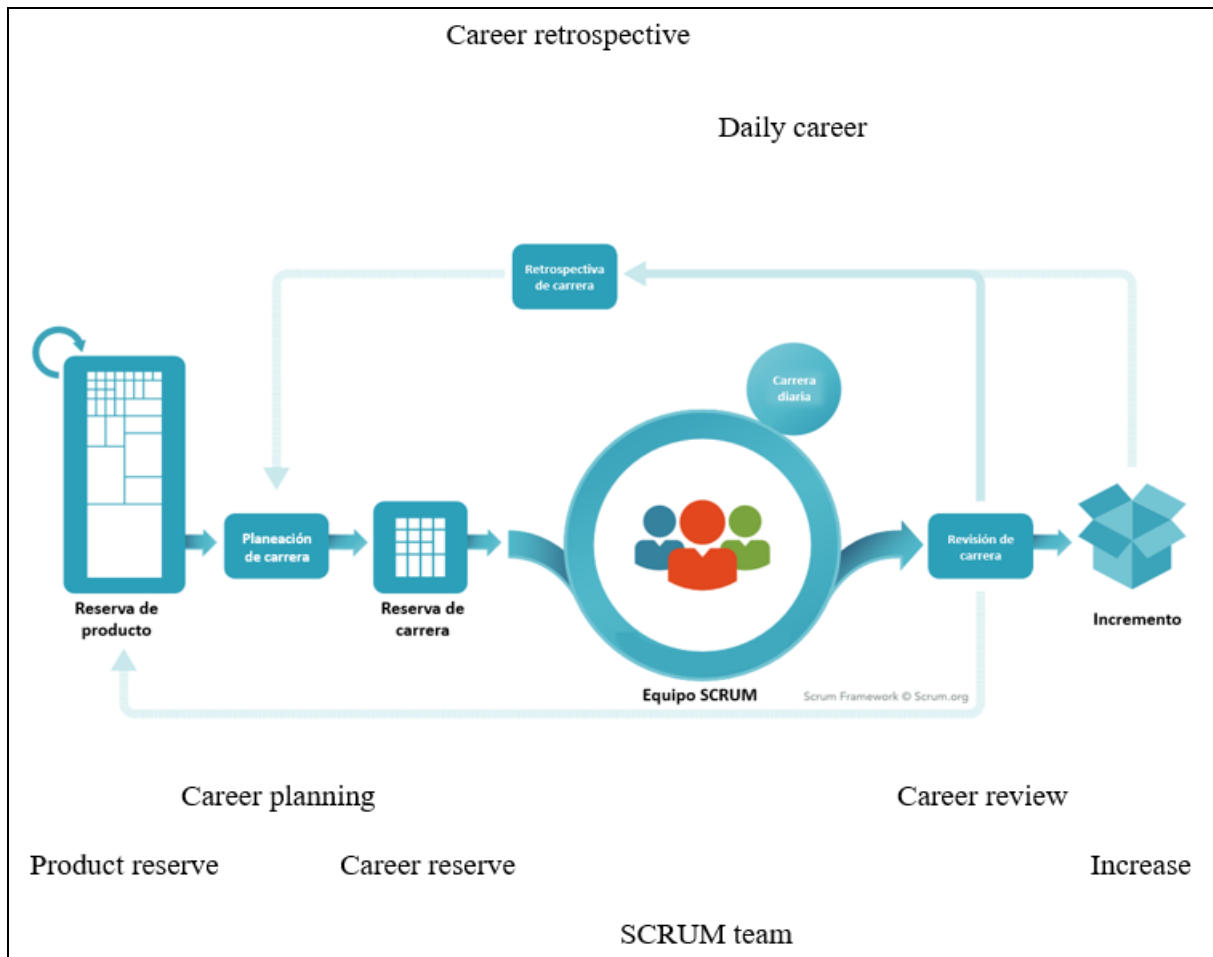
Career retrospective

Daily career

Retrospectiva de carrera

Carrera diaria

Reserva de producto

Planeación de carrera

Reserva de carrera

Equipo SCRUM

Scrum Framework © Scrum.org

Revisión de carrera

Incremento

Career planning

Career review

Product reserve

Career reserve

Increase

SCRUM team